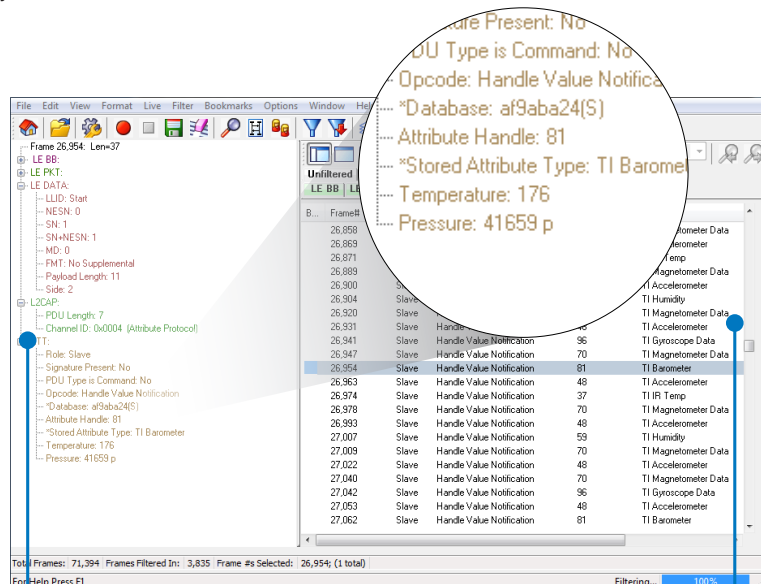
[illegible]ure Present: No
PDU Type is Command: No
Opcode: Handle Value Notifica
*Database: af9aba24(S)
Attribute Handle: 81
*Stored Attribute Type: TI Baromet
Temperature: 176
Pressure: 41659 p

File Edit View Format Live Filter Bookmarks Options Window Hel

Frame 26,954: Len=37
LE BB:
LE PKT:
LE DATA:
LLID: Start
NESN: 0
SN: 1
SN+NESN: 1
MD: 0
FMT: No Supplemental
Payload Length: 11
Side: 2
L2CAP:
PDU Length: 7
Channel ID: 0x0004 (Attribute Protocol)
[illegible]TT:
Role: Slave
Signature Present: No
PDU Type is Command: No
Opcode: Handle Value Notification
*Database: af9aba24(S)
Attribute Handle: 81
*Stored Attibute Type: TI Barometer
Temperature: 176
Pressure: 41659 p

Unfiltered
LE BB | LE

| B... | Frame# | | | | |
|---|---|---|---|---|---|
| | 26,858 | | | | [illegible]ometer Data |
| | 26,869 | | | | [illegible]celerometer |
| | 26,871 | | | | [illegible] Temp |
| | 26,889 | | | | TI Magnetometer Data |
| | 26,900 | S | | | TI Accelerometer |
| | 26,904 | Slave | | | TI Humidity |
| | 26,920 | Slave | | | TI Magnetometer Data |
| | 26,931 | Slave | Handle V | 48 | TI Accelerometer |
| | 26,941 | Slave | Handle Value Notification | 96 | TI Gyroscope Data |
| | 26,947 | Slave | Handle Value Notification | 70 | TI Magnetometer Data |
| | 26,954 | Slave | Handle Value Notification | 81 | TI Barometer |
| | 26,963 | Slave | Handle Value Notification | 48 | TI Accelerometer |
| | 26,974 | Slave | Handle Value Notification | 37 | TI IR Temp |
| | 26,978 | Slave | Handle Value Notification | 70 | TI Magnetometer Data |
| | 26,993 | Slave | Handle Value Notification | 48 | TI Accelerometer |
| | 27,007 | Slave | Handle Value Notification | 59 | TI Humidity |
| | 27,009 | Slave | Handle Value Notification | 70 | TI Magnetometer Data |
| | 27,022 | Slave | Handle Value Notification | 48 | TI Accelerometer |
| | 27,040 | Slave | Handle Value Notification | 70 | TI Magnetometer Data |
| | 27,042 | Slave | Handle Value Notification | 96 | TI Gyroscope Data |
| | 27,053 | Slave | Handle Value Notification | 48 | TI Accelerometer |
| | 27,062 | Slave | Handle Value Notification | 81 | TI Barometer |

Total Frames: 71,394 | Frames Filtered In: 3,835 | Frame #s Selected: 26,954; (1 total)
For Help Press F1 | Filtering... 100%